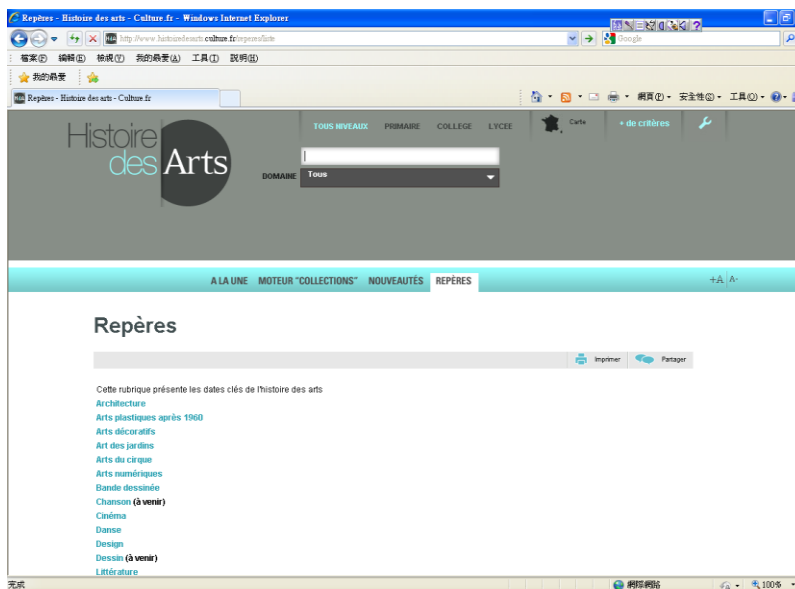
Repères - Histoire des arts - Culture.fr - Windows Internet Explorer

http://www.histoiredesarts.culture.fr/reperes/liste

Google

檔案(F) 編輯(E) 檢視(V) 我的最愛(A) 工具(T) 說明(H)

我的最愛

Repères - Histoire des arts - Culture.fr

網頁(P) 安全性(S) 工具(O)

Histoire des Arts

TOUS NIVEAUX PRIMAIRE COLLEGE LYCEE Carte + de critères

DOMAINE Tous

A LA UNE MOTEUR "COLLECTIONS" NOUVEAUTÉS REPÈRES +A A-

Repères

Imprimer Partager

Cette rubrique présente les dates clés de l'histoire des arts
Architecture
Arts plastiques après 1960
Arts décoratifs
Art des jardins
Arts du cirque
Arts numériques
Bande dessinée
Chanson (à venir)
Cinéma
Danse
Design
Dessin (à venir)
Littérature

完成 網際網路 100%